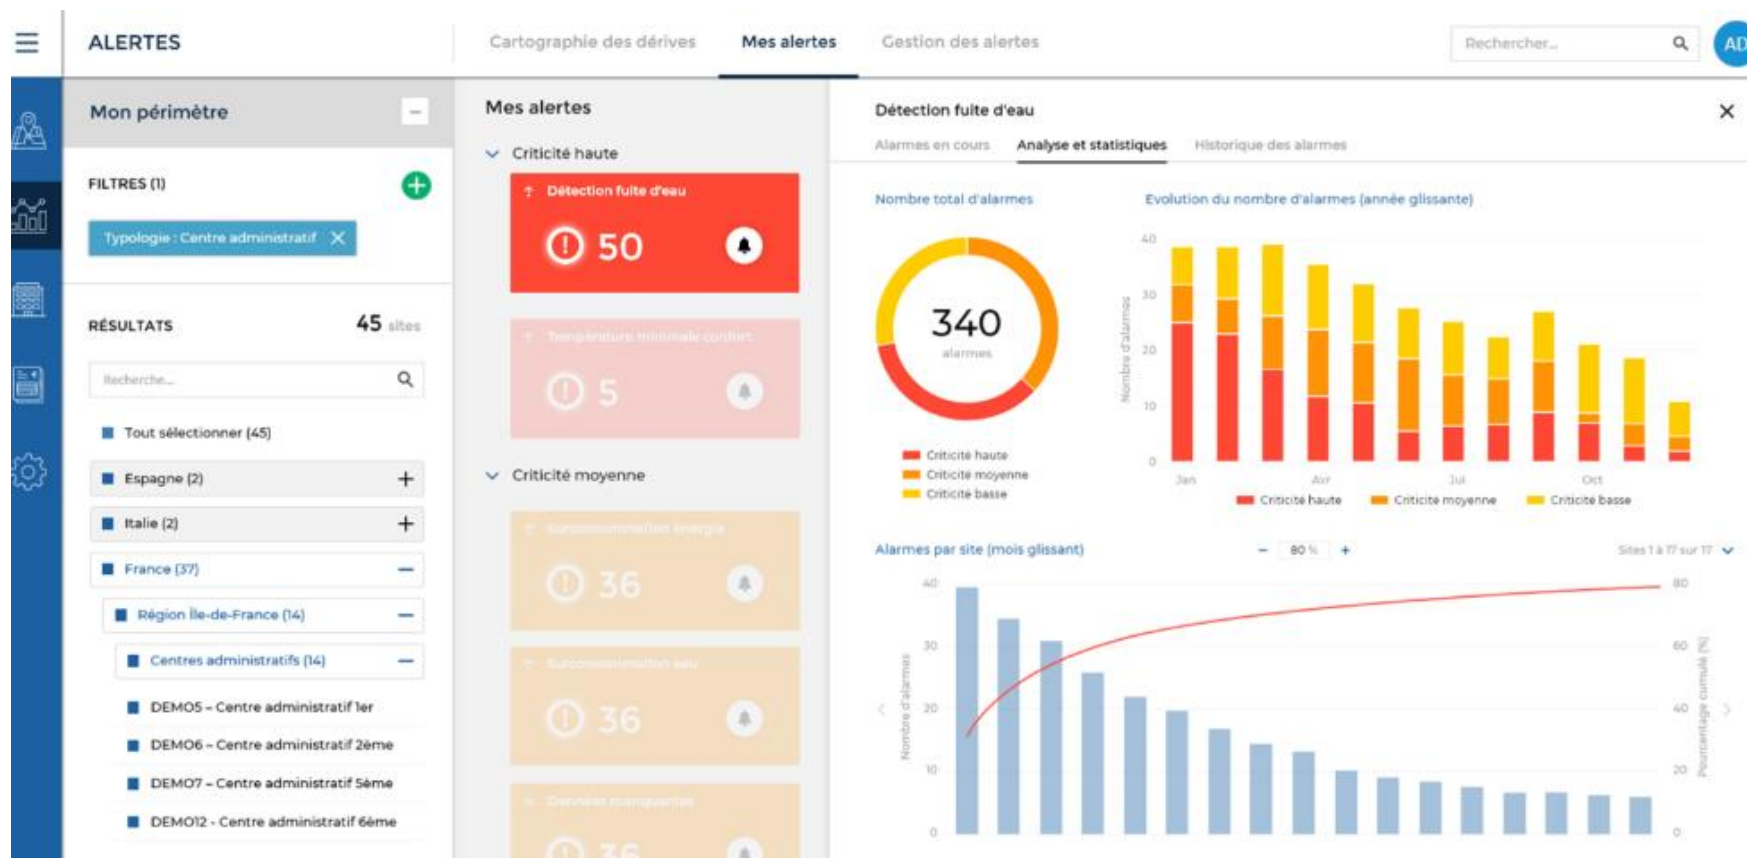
ALERTES

Cartographie des dérives    Mes alertes    Gestion des alertes

Rechercher...

AD

Mon périmètre

FILTRES (1)

Typologie : Centre administratif

RÉSULTATS    45 sites

Recherche...

Tout sélectionner (45)

Espagne (2)

Italie (2)

France (37)

Région Île-de-France (14)

Centres administratifs (14)

DEMO5 – Centre administratif 1er

DEMO6 – Centre administratif 2ème

DEMO7 – Centre administratif 5ème

DEMO12 - Centre administratif 6ème

Mes alertes

Criticité haute

Détection fuite d'eau

50

Température minimale confort

5

Criticité moyenne

Surconsommation énergie

36

Surconsommation eau

36

Données manquantes

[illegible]

Détection fuite d'eau

Alarmes en cours    Analyse et statistiques    Historique des alarmes

Nombre total d'alarmes

340
alarmes

Criticité haute
Criticité moyenne
Criticité basse

Evolution du nombre d'alarmes (année glissante)

40
30
20
10
0

Nombre d'alarmes

Jan    Avr    Jul    Oct

Criticité haute    Criticité moyenne    Criticité basse

Alarmes par site (mois glissant)

80 %

Sites 1 à 17 sur 17

40
30
20
10
0

Nombre d'alarmes

80
60
40
20
0

Pourcentage cumulé (%)